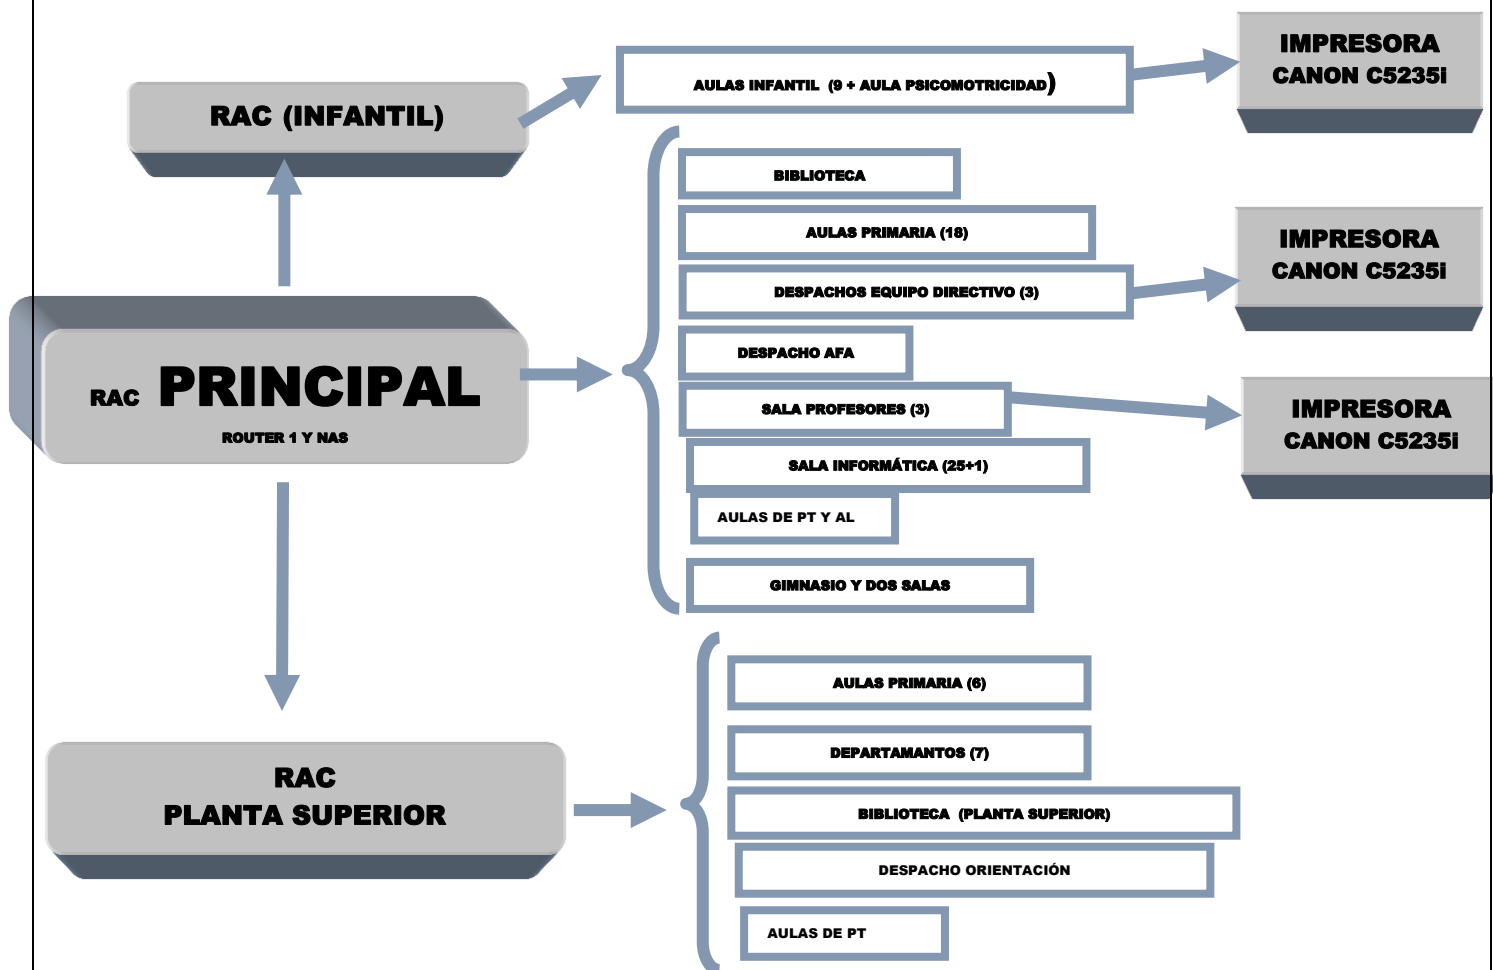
RAC (INFANTIL)

AULAS INFANTIL (9 + AULA PSICOMOTRICIDAD)

IMPRESORA CANON C5235i

BIBLIOTECA

AULAS PRIMARIA (18)

DESPACHOS EQUIPO DIRECTIVO (3)

IMPRESORA CANON C5235i

RAC PRINCIPAL

ROUTER 1 Y NAS

DESPACHO AFA

SALA PROFESORES (3)

IMPRESORA CANON C5235i

SALA INFORMÁTICA (25+1)

AULAS DE PT Y AL

GIMNASIO Y DOS SALAS

AULAS PRIMARIA (6)

RAC PLANTA SUPERIOR

DEPARTAMANTOS (7)

BIBLIOTECA (PLANTA SUPERIOR)

DESPACHO ORIENTACIÓN

AULAS DE PT